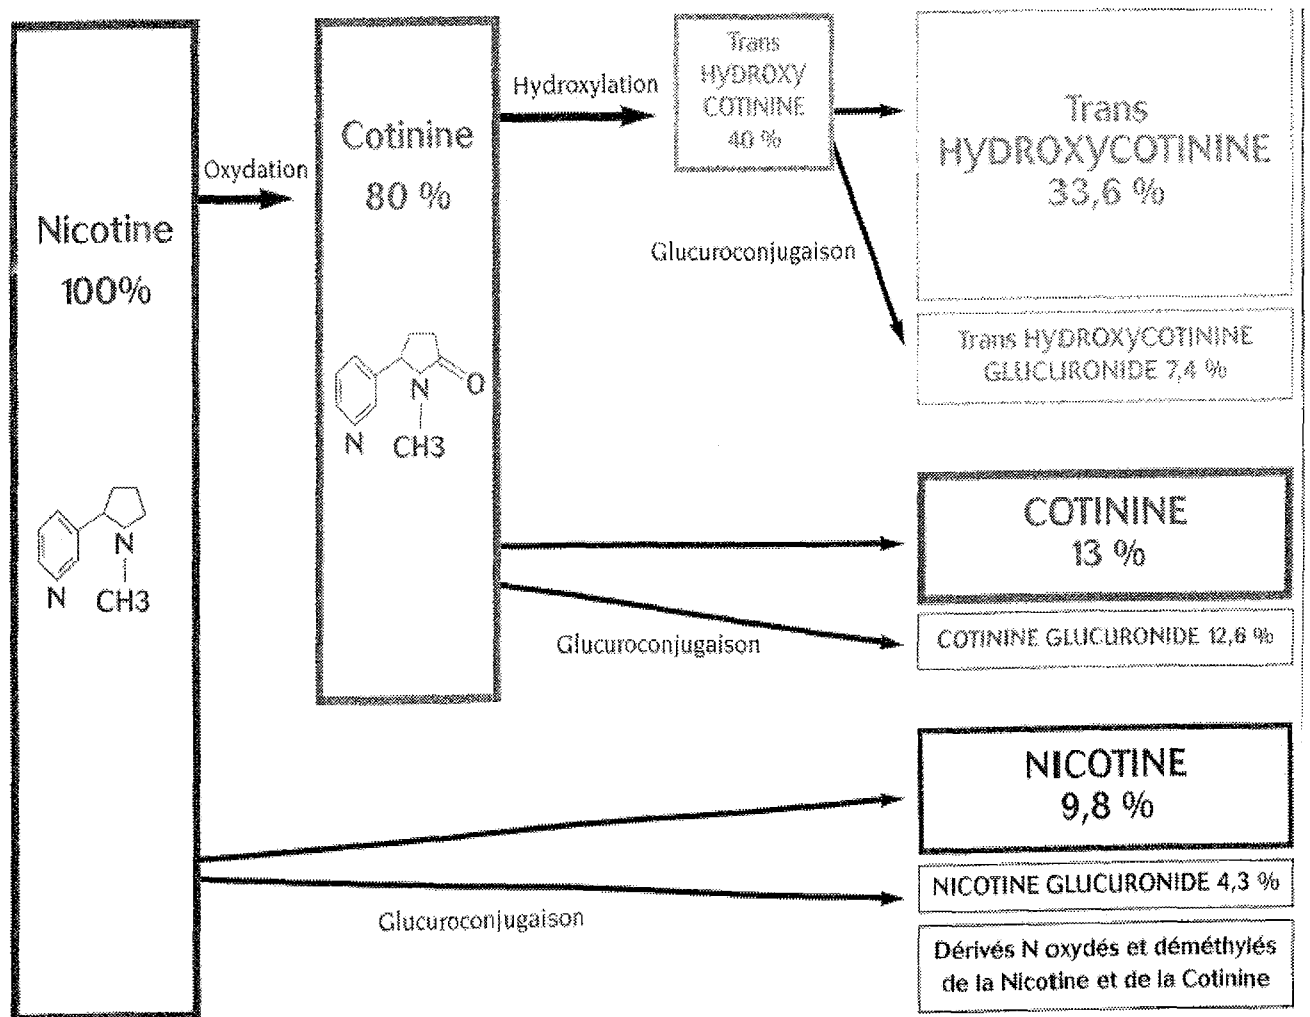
Nicotine
100%

N
N
CH3

Oxydation

Cotinine
80 %

N
O
N
CH3

Hydroxylation

Trans
HYDROXY
COTININE
40 %

Glucuroconjugaison

Trans
HYDROXYCOTININE
33,6 %

Trans HYDROXYCOTININE
GLUCURONIDE 7,4 %

COTININE
13 %

Glucuroconjugaison

COTININE GLUCURONIDE 12,6 %

NICOTINE
9,8 %

Glucuroconjugaison

NICOTINE GLUCURONIDE 4,3 %

Dérivés N oxydés et déméthylés de la Nicotine et de la Cotinine